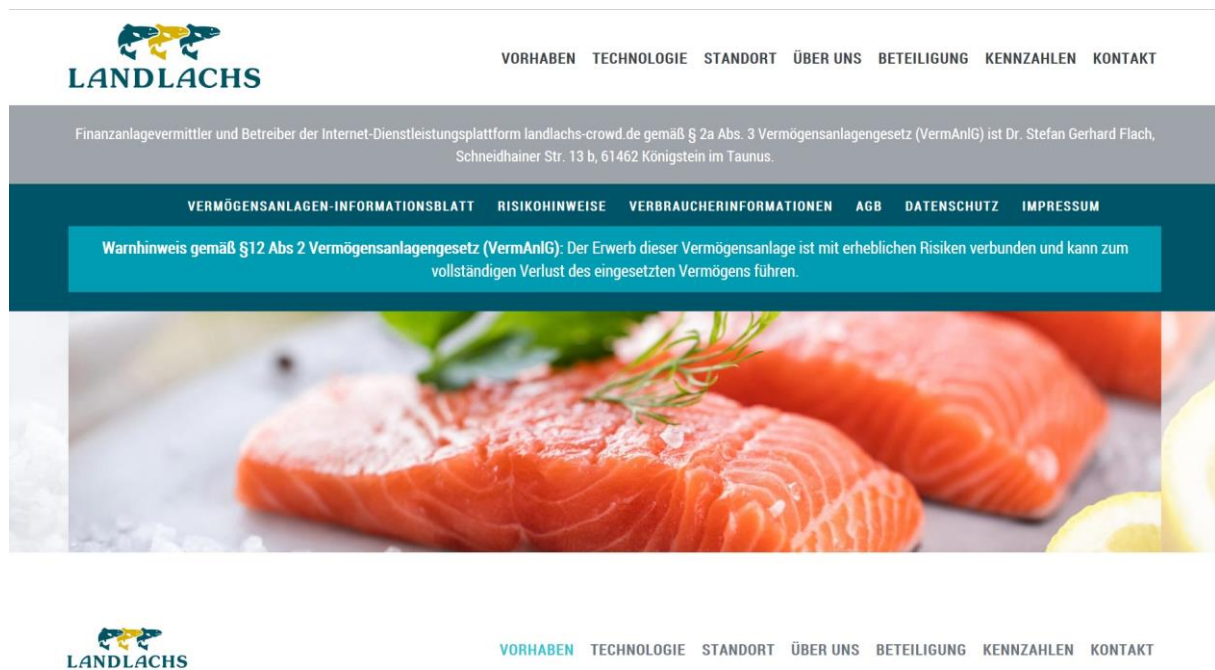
LANDLACHS

VORHABEN TECHNOLOGIE STANDORT ÜBER UNS BETEILIGUNG KENNZAHLEN KONTAKT

Finanzanlagevermittler und Betreiber der Internet-Dienstleistungsplattform landlachs-crowd.de gemäß § 2a Abs. 3 Vermögensanlagengesetz (VermAnlG) ist Dr. Stefan Gerhard Flach, Schneidhainer Str. 13 b, 61462 Königstein im Taunus.

VERMÖGENSANLAGEN-INFORMATIONSBLATT RISIKOHINWEISE VERBRAUCHERINFORMATIONEN AGB DATENSCHUTZ IMPRESSUM

Warnhinweis gemäß §12 Abs 2 Vermögensanlagengesetz (VermAnlG): Der Erwerb dieser Vermögensanlage ist mit erheblichen Risiken verbunden und kann zum vollständigen Verlust des eingesetzten Vermögens führen.

LANDLACHS

VORHABEN TECHNOLOGIE STANDORT ÜBER UNS BETEILIGUNG KENNZAHLEN KONTAKT